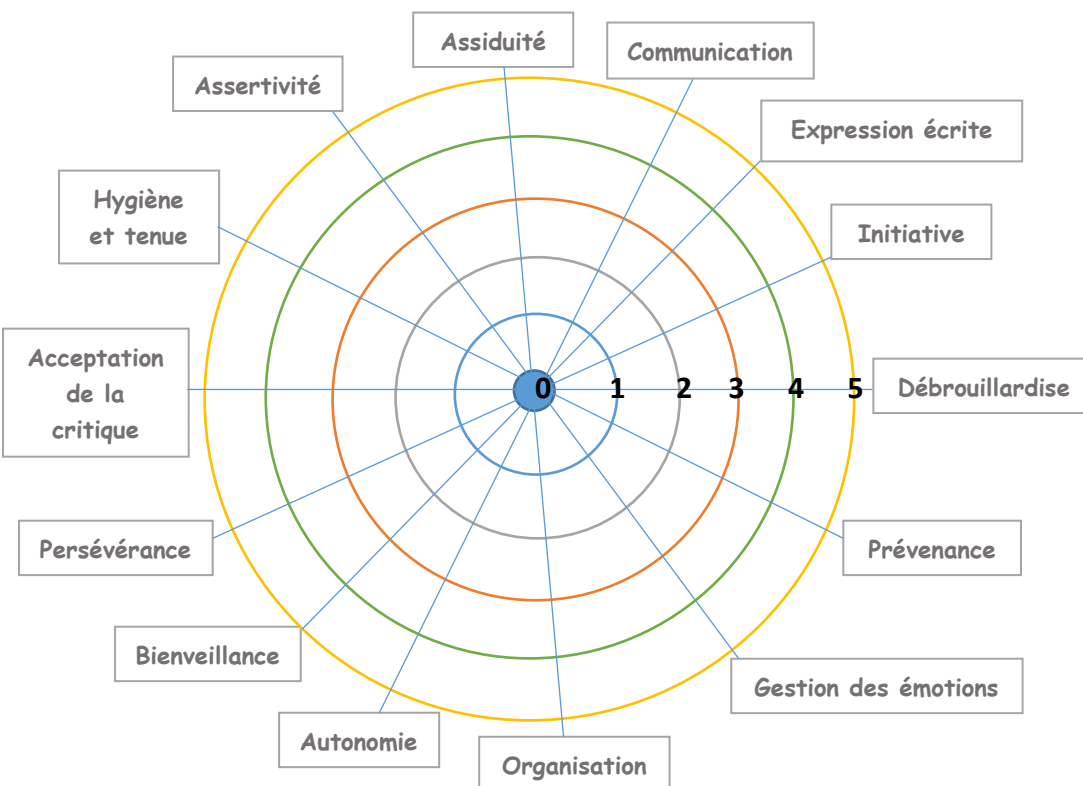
Assiduité

Communication

Assertivité

Expression écrite

Hygiène et tenue

Initiative

Acceptation de la critique

0 1 2 3 4 5

Débrouillardise

Persévérance

Prévenance

Bienveillance

Gestion des émotions

Autonomie

Organisation